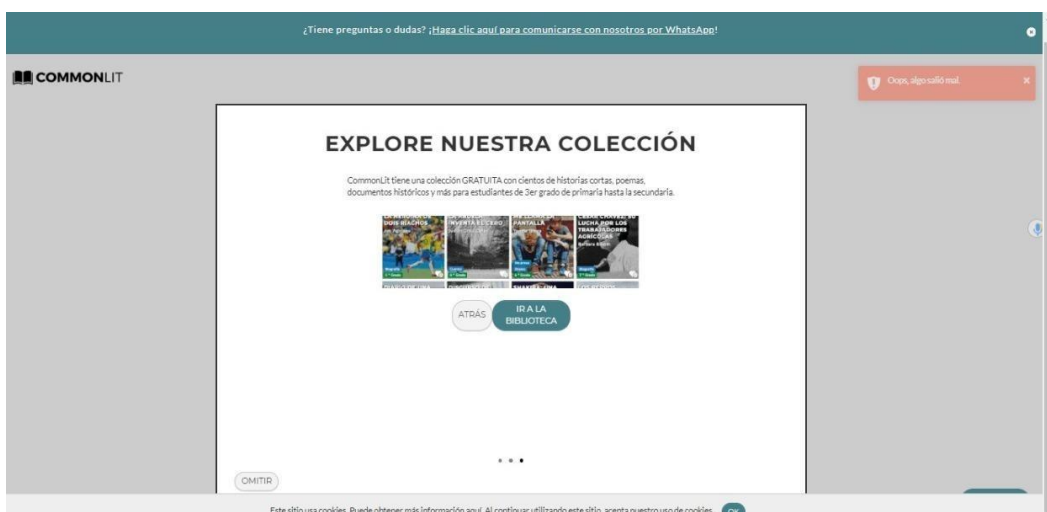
¿Tiene preguntas o dudas? ¡Haga clic aquí para comunicarse con nosotros por WhatsApp!

COMMONLIT

Oops, algo salió mal.

EXPLORE NUESTRA COLECCIÓN

CommonLit tiene una colección GRATUITA con cientos de historias cortas, poemas, documentos históricos y más para estudiantes de 3er grado de primaria hasta la secundaria.

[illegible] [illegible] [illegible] CÉSAR CHÁVEZ: SU LUCHA POR LOS TRABAJADORES AGRÍCOLAS

ATRÁS

IR A LA BIBLIOTECA

OMITIR

Este sitio usa cookies. Puede obtener más información aquí. Al continuar utilizando este sitio, acepta nuestro uso de cookies. OK